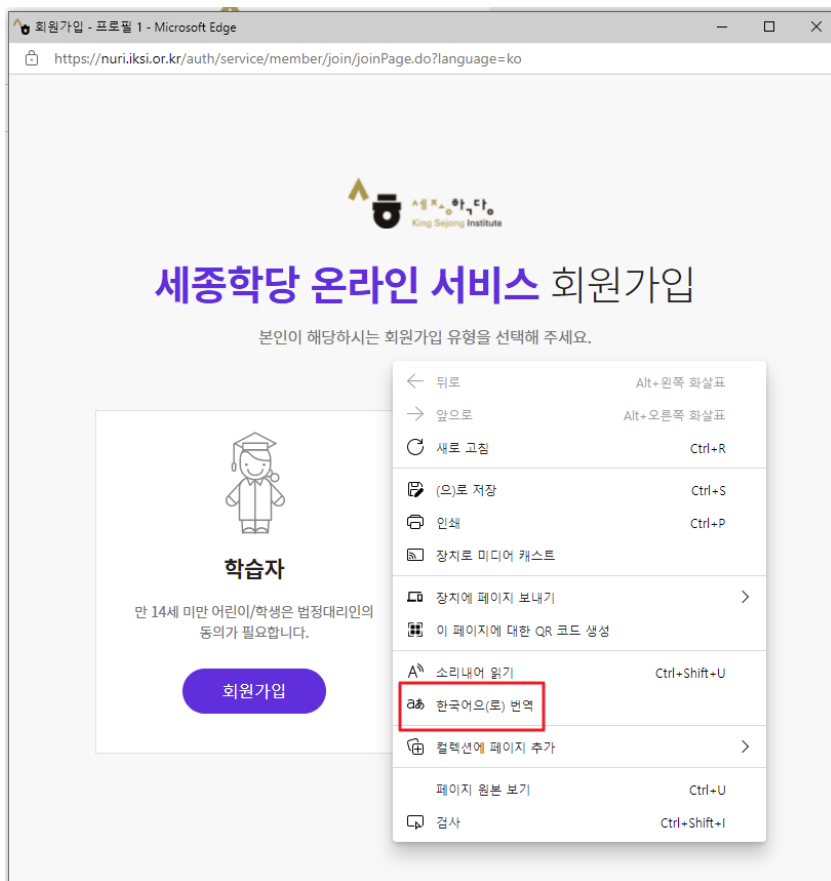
회원가입 - 프로필 1 - Microsoft Edge

https://nuri.iksi.or.kr/auth/service/member/join/joinPage.do?language=ko

세종학당
King Sejong Institute

세종학당 온라인 서비스 회원가입

본인이 해당하시는 회원가입 유형을 선택해 주세요.

학습자

만 14세 미만 어린이/학생은 법정대리인의 동의가 필요합니다.

회원가입

뒤로 Alt+왼쪽 화살표
앞으로 Alt+오른쪽 화살표
새로 고침 Ctrl+R
(으)로 저장 Ctrl+S
인쇄 Ctrl+P
장치로 미디어 캐스트
장치에 페이지 보내기
이 페이지에 대한 QR 코드 생성
소리내어 읽기 Ctrl+Shift+U
한국어(으)로 번역
컬렉션에 페이지 추가
페이지 원본 보기 Ctrl+U
검사 Ctrl+Shift+I